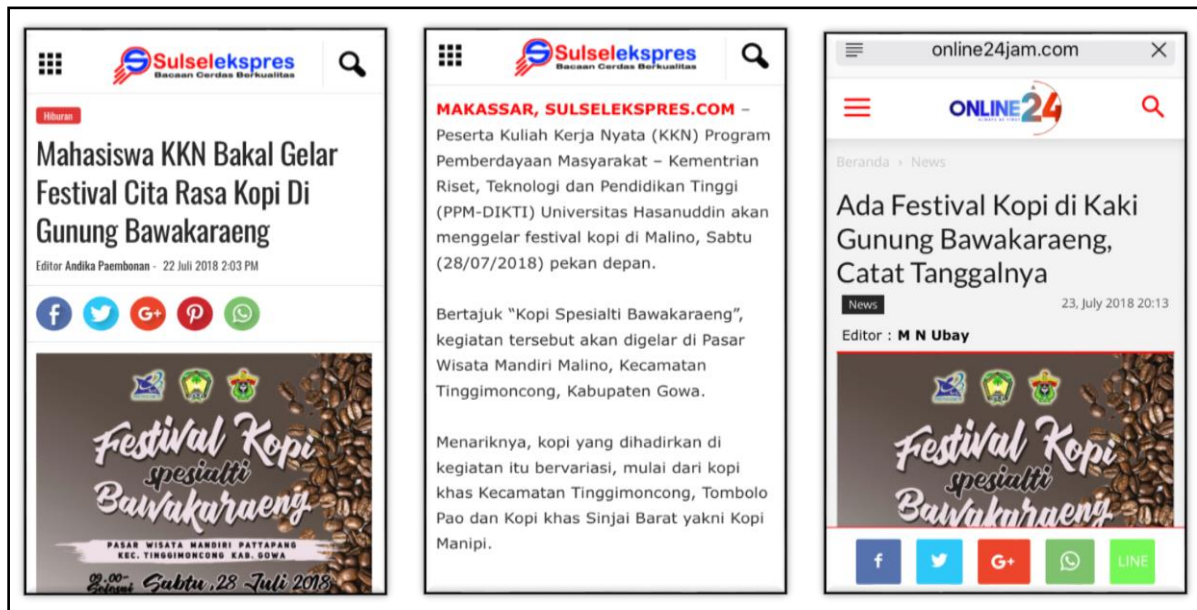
Sulselekspres
Bacaan Cerdas Berkualitas

Hiburan

Mahasiswa KKN Bakal Gelar Festival Cita Rasa Kopi Di Gunung Bawakaraeng

Editor Andika Paembonan - 22 Juli 2018 2:03 PM

Festival Kopi spesialti Bawakaraeng

PASAR WISATA MANDIRI PATTAPANG KEC. TINGGIMONCONG KAB. GOWA

Sabtu, 28 Juli 2018

Sulselekspres
Bacaan Cerdas Berkualitas

MAKASSAR, SULSELEKSPRES.COM – Peserta Kuliah Kerja Nyata (KKN) Program Pemberdayaan Masyarakat – Kementrian Riset, Teknologi dan Pendidikan Tinggi (PPM-DIKTI) Universitas Hasanuddin akan menggelar festival kopi di Malino, Sabtu (28/07/2018) pekan depan.

Bertajuk "Kopi Spesialti Bawakaraeng", kegiatan tersebut akan digelar di Pasar Wisata Mandiri Malino, Kecamatan Tinggimoncong, Kabupaten Gowa.

Menariknya, kopi yang dihadirkan di kegiatan itu bervariasi, mulai dari kopi khas Kecamatan Tinggimoncong, Tombolo Pao dan Kopi khas Sinjai Barat yakni Kopi Manipi.

online24jam.com

ONLINE24

Beranda › News

Ada Festival Kopi di Kaki Gunung Bawakaraeng, Catat Tanggalnya

News

23, July 2018 20:13

Editor : M N Ubay

Festival Kopi spesialti Bawakaraeng

LINE